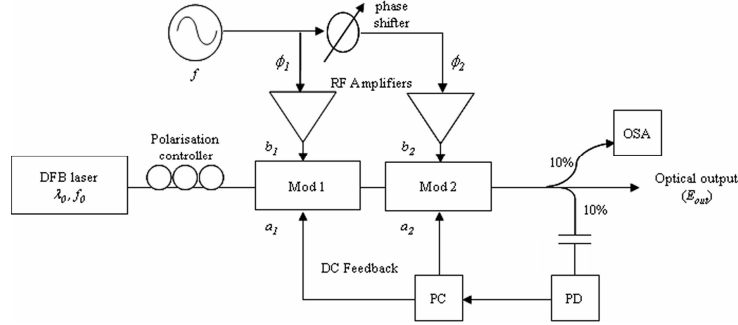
phase shifter

$f$

$\phi_1$

$\phi_2$

RF Amplifiers

$b_1$

$b_2$

OSA

10%

Polarisation controller

DFB laser
$\lambda_0, f_0$

Mod 1

Mod 2

Optical output
$(E_{out})$

10%

$a_1$

$a_2$

DC Feedback

PC

PD